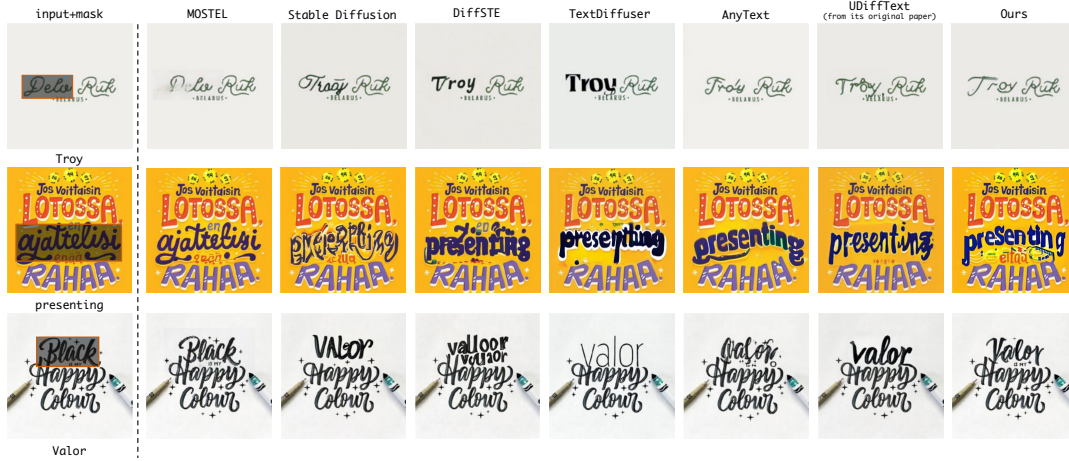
input+mask | MOSTEL | Stable Diffusion | DiffSTE | TextDiffuser | AnyText | UDiffText (from its original paper) | Ours

Delo Ruk BELARUS | Delo Ruk BELARUS | Troy Ruk BELARUS | Troy Ruk BELARUS | Troy Ruk BELARUS | Troy Ruk BELARUS | Troy Ruk BELARUS | Troy Ruk BELARUS

Troy

Jos voittaisin LOTOSSA, en ajattelisi enää RAHAA | Jos voittaisin LOTOSSA, en ajattelisi enää RAHAA | Jos voittaisin LOTOSSA, RAHAA | Jos voittaisin LOTOSSA, presenting RAHAA | Jos voittaisin LOTOSSA, presenting RAHAA | Jos voittaisin LOTOSSA, presenting RAHAA | Jos voittaisin LOTOSSA, presenting RAHAA | Jos voittaisin LOTOSSA, presenting enää RAHAA

presenting

Black Happy Colour | Black Happy Colour | Valor Happy Colour | valoor Happy Colour | valor Happy Colour | Valor Happy Colour | valor Happy Colour | Valor Happy Colour

Valor